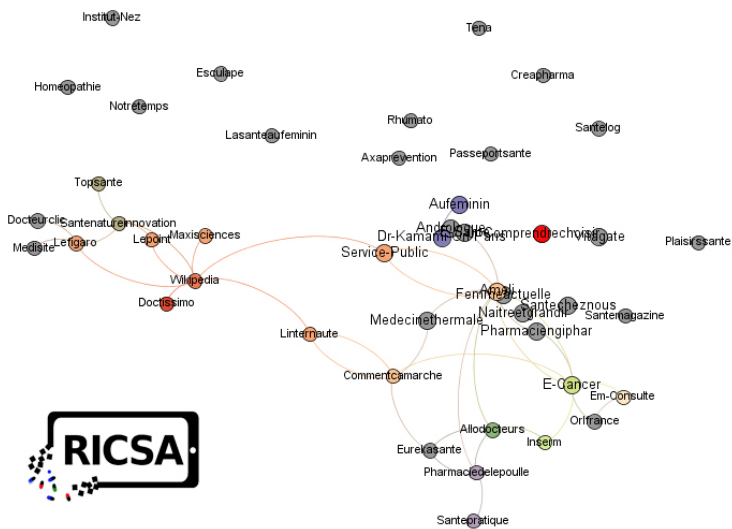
Institut-Nez
Tena
Esculape
Homeopathie
Creapharma
Notretemps
Rhumato
Santelog
Lasanteaufeminin
Axaprevention
Passeportsante
Topsante
Aufeminin
Docteurclic
Santenatureinnovation
Andrologue
Dr-Kamami
Sos-Pharms
Comprendrechoisir
Vidalgate
Plaisirssante
Medisite
Lefigaro
Lepoint
Maxisciences
Service-Public
Wikipedia
Ameli
Femmeactuelle
Doctissimo
Santecheznous
Naitreetgrandir
Santemagazine
Medecinethermale
Pharmaciengiphar
Linternaute
Commentcamarche
E-Cancer
Em-Consulte
Orlfrance
Allodocteurs
Inserm
Eurekasante
Pharmaciedelepoulle
Santepratique
RICSA